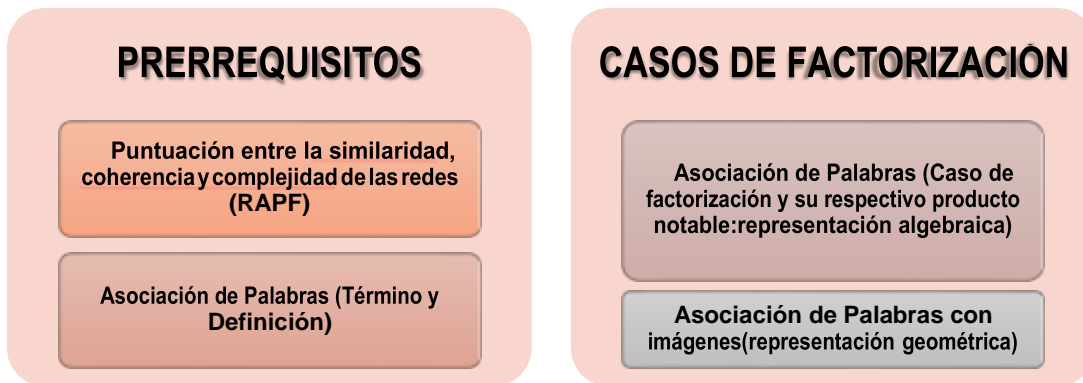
PRERREQUISITOS

Puntuación entre la similaridad, coherencia y complejidad de las redes (RAPF)

Asociación de Palabras (Término y Definición)

CASOS DE FACTORIZACIÓN

Asociación de Palabras (Caso de factorización y su respectivo producto notable:representación algebraica)

Asociación de Palabras con imágenes(representación geométrica)